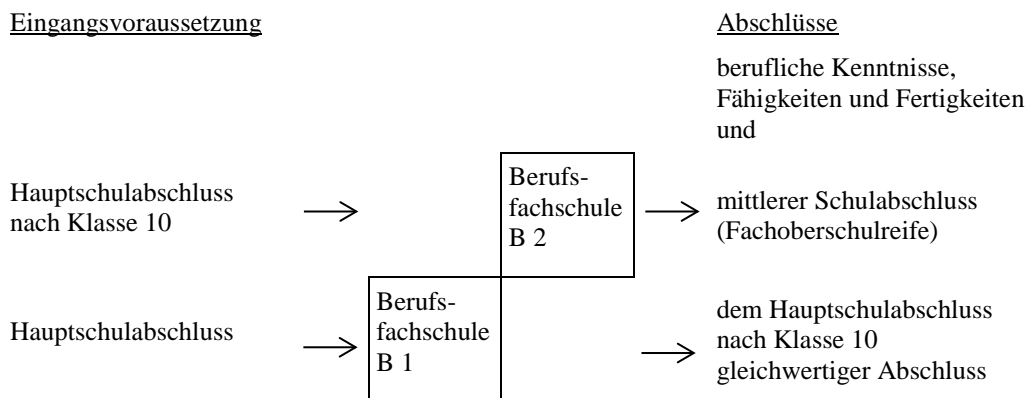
Eingangsvoraussetzung

Abschlüsse

berufliche Kenntnisse, Fähigkeiten und Fertigkeiten und

Hauptschulabschluss nach Klasse 10 →

Berufsfachschule B 2

→ mittlerer Schulabschluss (Fachoberschulreife)

Hauptschulabschluss →

Berufsfachschule B 1

→ dem Hauptschulabschluss nach Klasse 10 gleichwertiger Abschluss